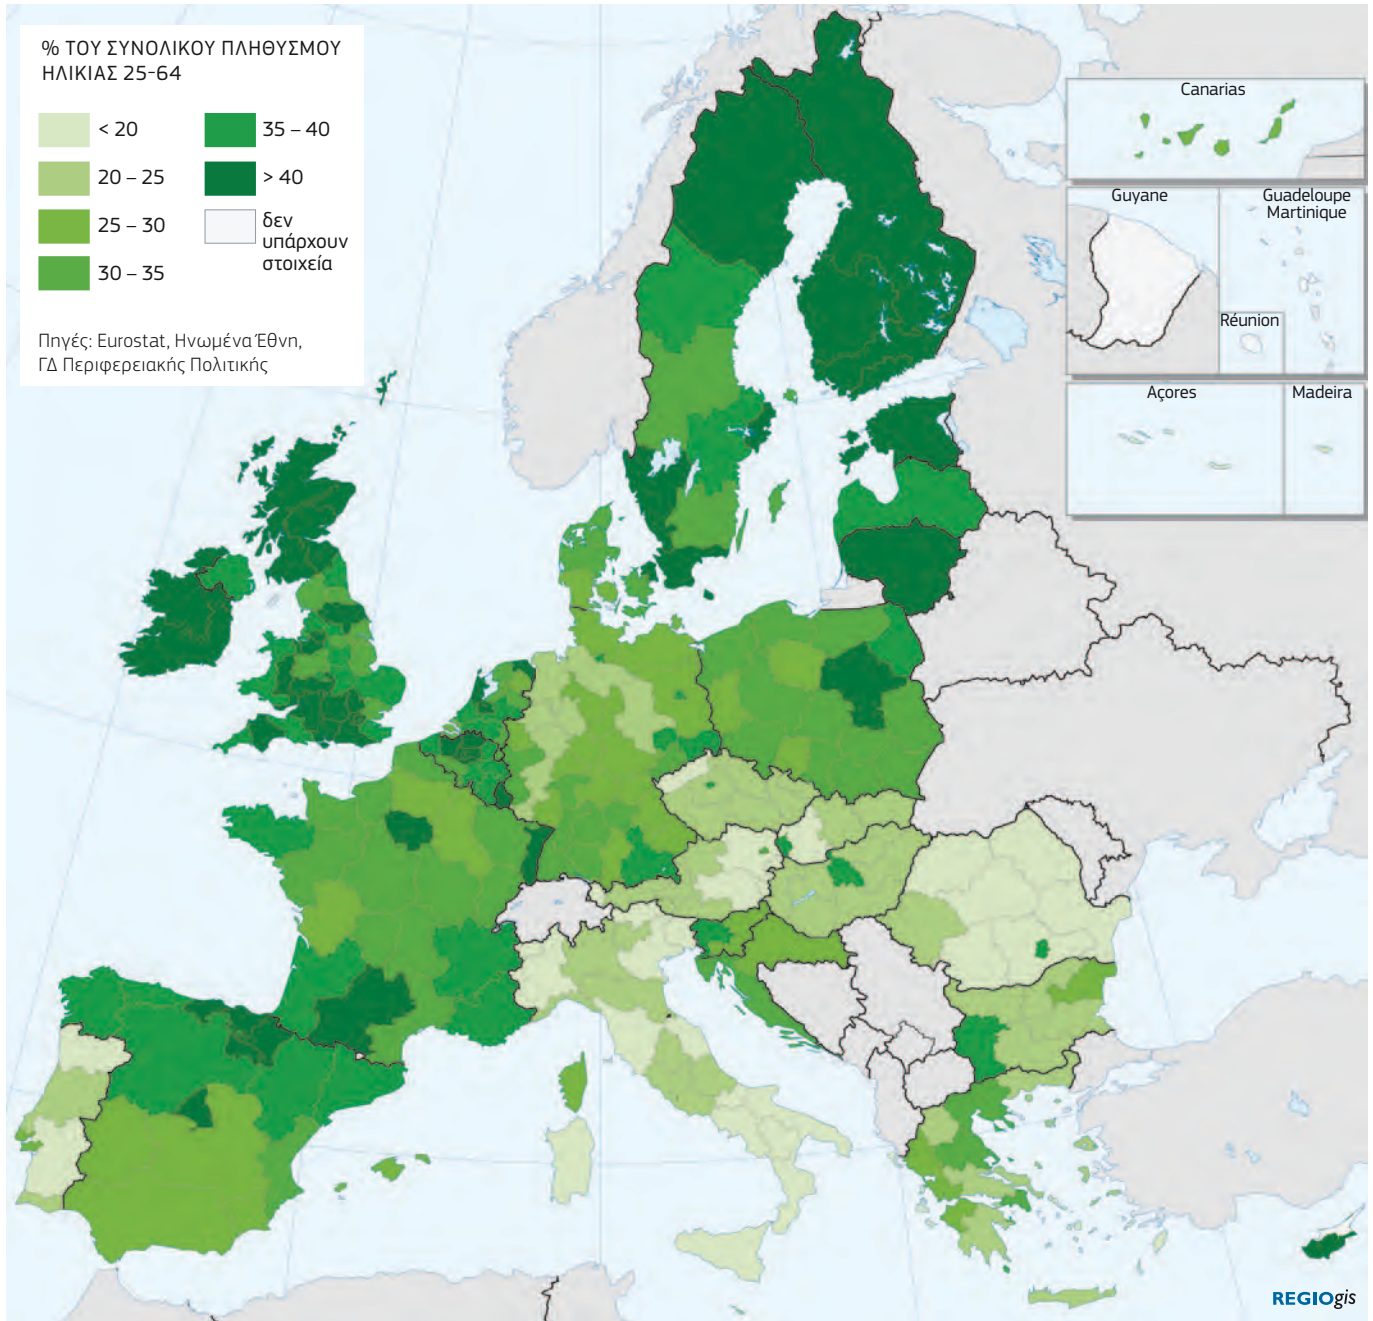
% ΤΟΥ ΣΥΝΟΛΙΚΟΥ ΠΛΗΘΥΣΜΟΥ ΗΛΙΚΙΑΣ 25-64

< 20
20 – 25
25 – 30
30 – 35
35 – 40
> 40
δεν υπάρχουν στοιχεία

Πηγές: Eurostat, Ηνωμένα Έθνη, ΓΔ Περιφερειακής Πολιτικής

Canarias

Guyane

Guadeloupe Martinique

Réunion

Açores

Madeira

REGIOgis